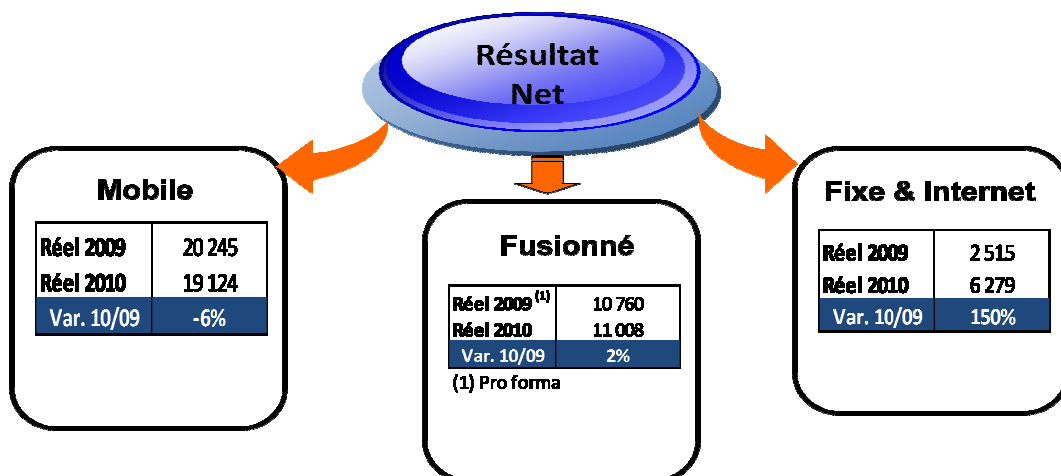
Résultat Net

Mobile

| Réel 2009 | 20 245 |
|---|---|
| Réel 2010 | 19 124 |
| Var. 10/09 | -6% |

Fusionné

| Réel 2009 $^{(1)}$ | 10 760 |
|---|---|
| Réel 2010 | 11 008 |
| Var. 10/09 | 2% |

(1) Pro forma

Fixe & Internet

| Réel 2009 | 2 515 |
|---|---|
| Réel 2010 | 6 279 |
| Var. 10/09 | 150% |